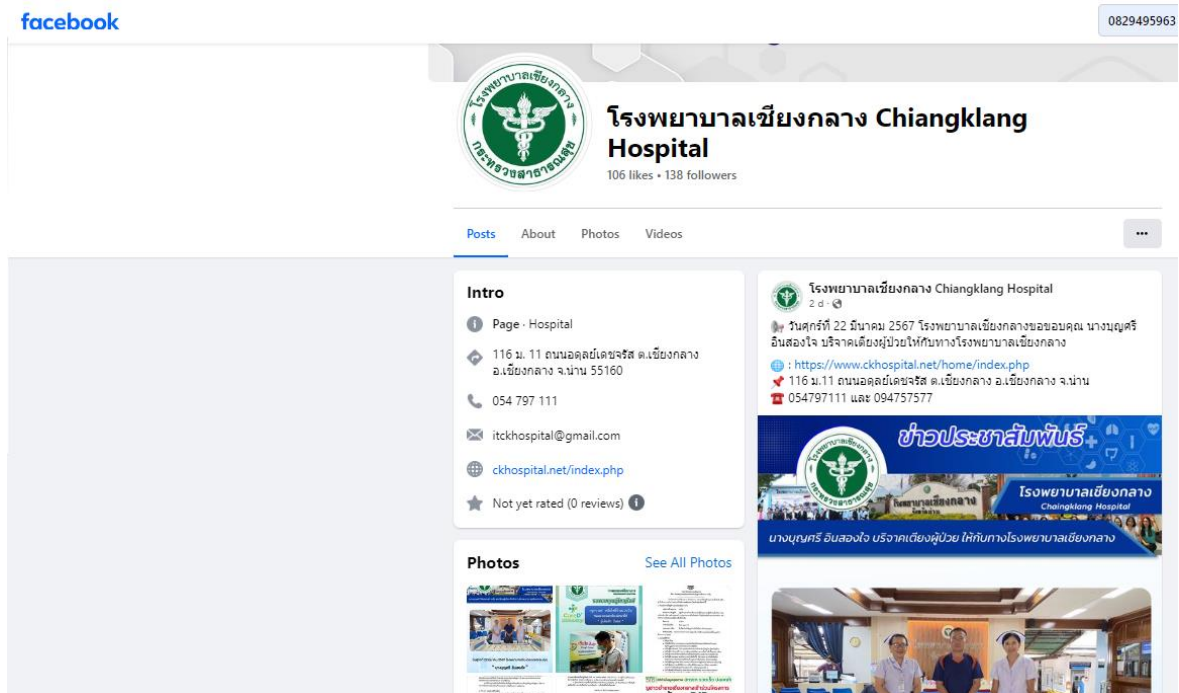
facebook

0829495963

โรงพยาบาลเชียงกลาง กระทรวงสาธารณสุข

โรงพยาบาลเชียงกลาง Chiangklang Hospital
106 likes • 138 followers

Posts About Photos Videos ...

Intro

Page · Hospital

116 ม. 11 ถนนอดุลย์เดชจรัส ต.เชียงกลาง อ.เชียงกลาง จ.น่าน 55160

054 797 111

itckhospital@gmail.com

ckhospital.net/index.php

Not yet rated (0 reviews)

Photos See All Photos

โรงพยาบาลเชียงกลาง Chiangklang Hospital
2 d ·

วันศุกร์ที่ 22 มีนาคม 2567 โรงพยาบาลเชียงกลางขอขอบคุณ นางบุญศรี อินสองใจ บริจาคเตียงผู้ป่วยให้กับทางโรงพยาบาลเชียงกลาง

: https://www.ckhospital.net/home/index.php
116 ม.11 ถนนอดุลย์เดชจรัส ต.เชียงกลาง อ.เชียงกลาง จ.น่าน
054797111 และ 094757577

ข่าวประชาสัมพันธ์

โรงพยาบาลเชียงกลาง
Chaingklang Hospital

โรงพยาบาลเชียงกลาง

นางบุญศรี อินสองใจ บริจาคเตียงผู้ป่วย ให้กับทางโรงพยาบาลเชียงกลาง